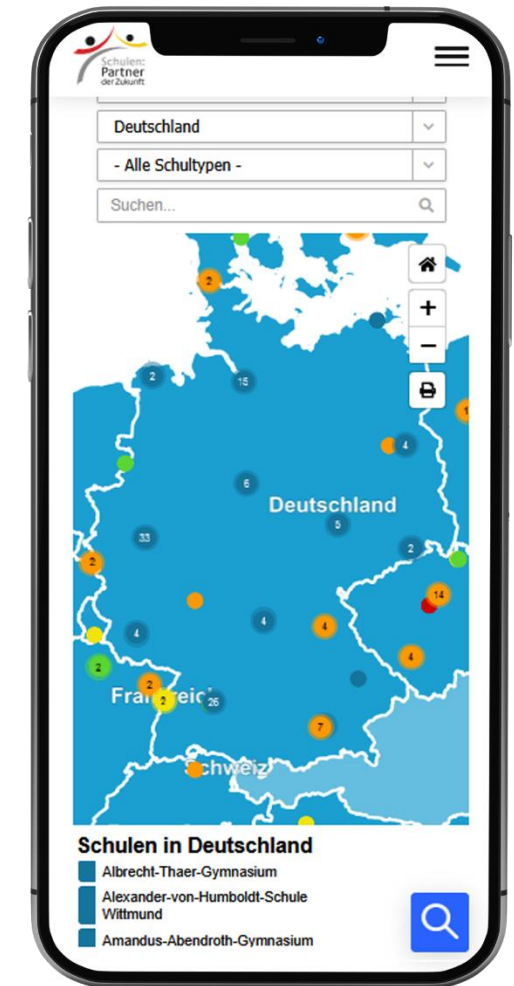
Schulen: Partner der Zukunft

Deutschland

- Alle Schultypen -

Suchen...

2
2
15
1
4
6
Deutschland
5
33
2
2
14
4
4
4
2
2
Frankreich
2
26
7
Schweiz

Schulen in Deutschland

Albrecht-Thaer-Gymnasium

Alexander-von-Humboldt-Schule Wittmund

Amandus-Abendroth-Gymnasium